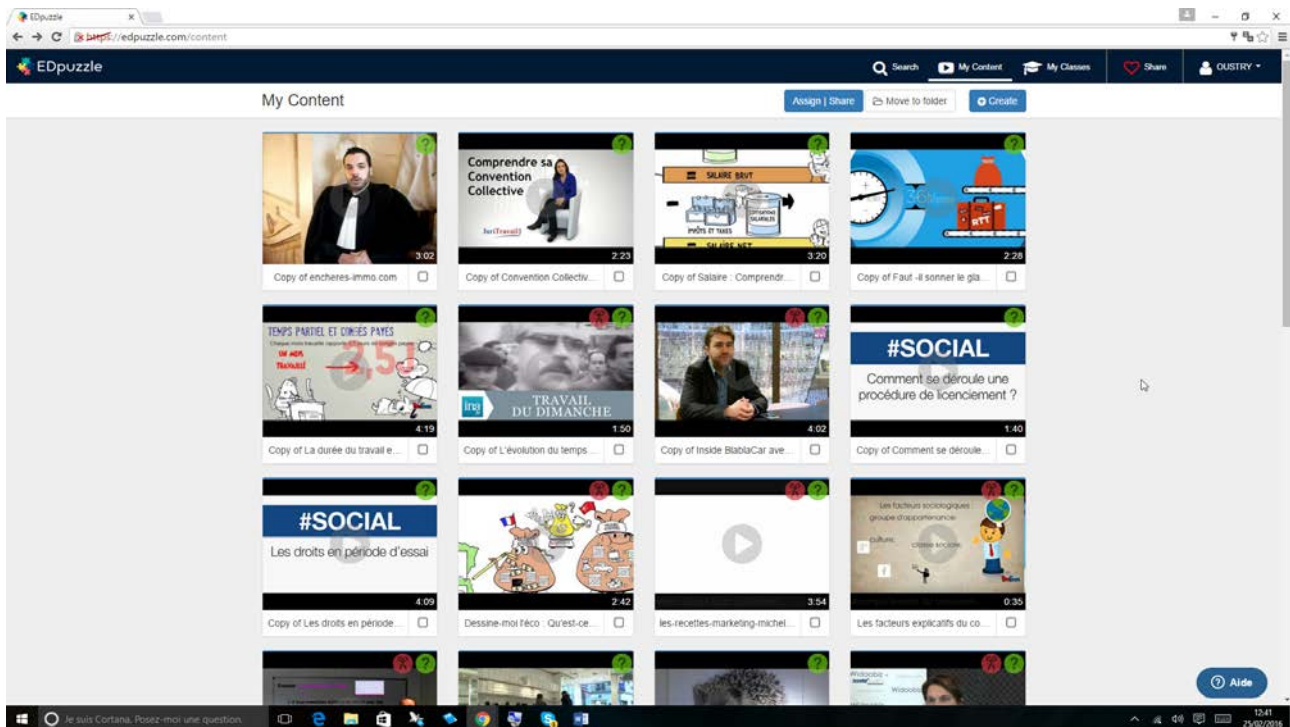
EDpuzzle ×

https://edpuzzle.com/content

EDpuzzle

Search My Content My Classes Share OUSTRY

My Content

Assign | Share Move to folder Create

?

3:02

Copy of encheres-immo.com

Comprendre sa Convention Collective

?

2:23

Copy of Convention Collectiv...

SALAIRE BRUT

IMPÔTS ET TAXES

COTISATIONS SALARIALES

SALAIRE NET

?

3:20

Copy of Salaire : Comprendr...

RTT

?

2:28

Copy of Faut -il sonner le gla...

TEMPS PARTIEL ET CONGES PAYES

?

4:19

Copy of La durée du travail e...

TRAVAIL DU DIMANCHE

ina

?

1:50

Copy of L'évolution du temps ...

?

4:02

Copy of Inside BlablaCar ave...

#SOCIAL

Comment se déroule une procédure de licenciement ?

?

1:40

Copy of Comment se déroule...

#SOCIAL

Les droits en période d'essai

?

4:09

Copy of Les droits en période...

?

2:42

Dessine-moi l'éco : Qu'est-ce...

?

3:54

les-recettes-marketing-michel...

Les facteurs sociologiques

groupe d'appartenance

culture

classe sociale

?

0:35

Les facteurs explicatifs du co...

Aide

Je suis Cortana. Posez-moi une question.

12:41

25/02/2016